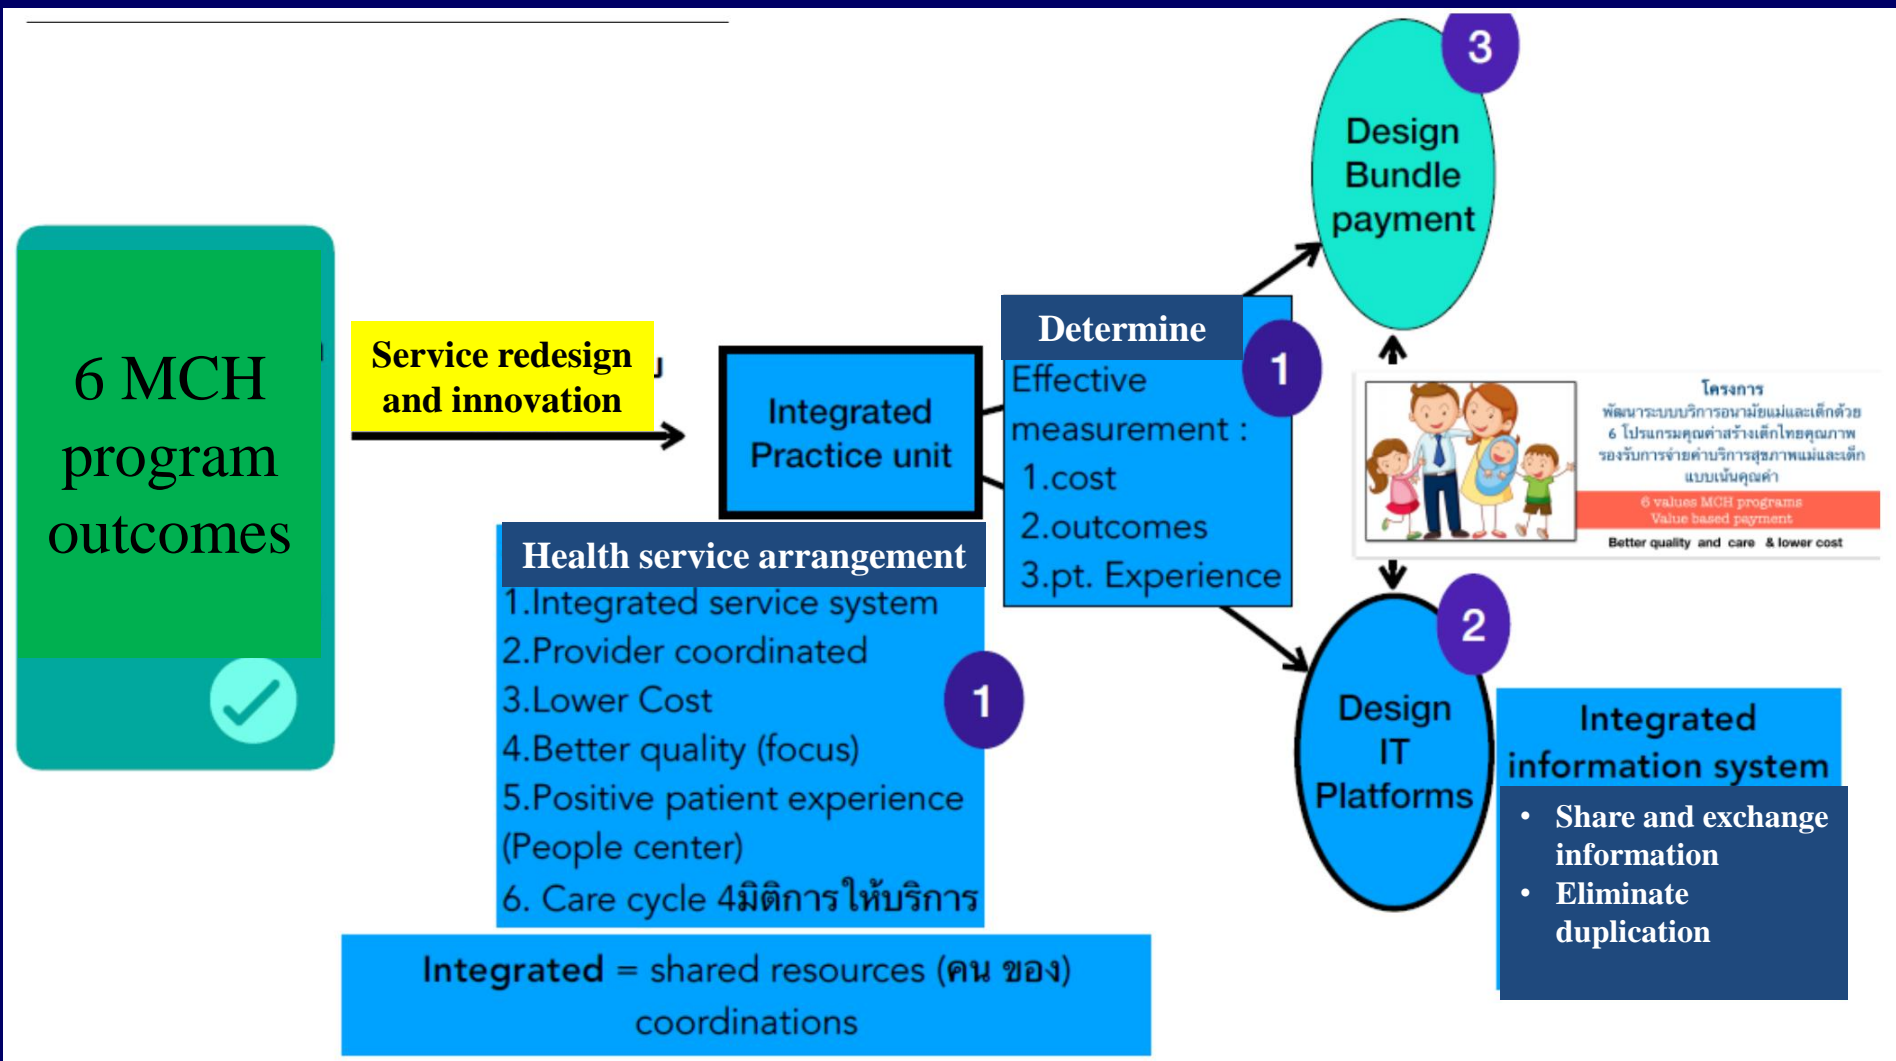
6 MCH program outcomes

Service redesign and innovation

Integrated Practice unit

Determine

1

Effective measurement :
1.cost
2.outcomes
3.pt. Experience

3

Design Bundle payment

โครงการ
พัฒนาระบบบริการอนามัยแม่และเด็กด้วย 6 โปรแกรมคุณค่าสร้างเด็กไทยคุณภาพ รองรับการจ่ายค่าบริการสุขภาพแม่และเด็กแบบเน้นคุณค่า
6 values MCH programs
Value based payment
Better quality and care & lower cost

Health service arrangement

1.Integrated service system
2.Provider coordinated
3.Lower Cost
4.Better quality (focus)
5.Positive patient experience (People center)
6. Care cycle 4มิติการให้บริการ

1

2

Design IT Platforms

Integrated information system

• Share and exchange information
• Eliminate duplication

Integrated = shared resources (คน ของ) coordinations